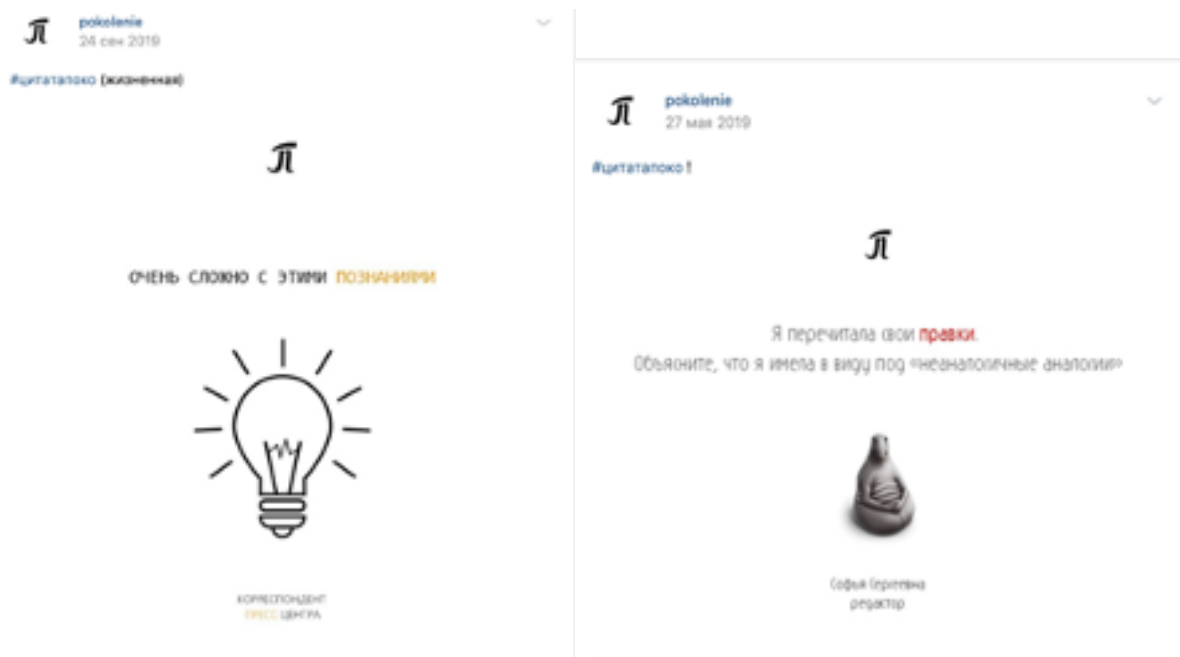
π pokolenie
24 сен 2019

#цитатапоко (жизненная)

π

ОЧЕНЬ СЛОЖНО С ЭТИМИ ПОЗНАНИЯМИ

КОРРЕСПОНДЕНТ
ПРЕСС ЦЕНТРА

π pokolenie
27 мая 2019

#цитатапоко1

π

Я перечитала свои правки.
Объясните, что я имела в виду под «неаналогичные аналогии»

Софья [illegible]
редактор